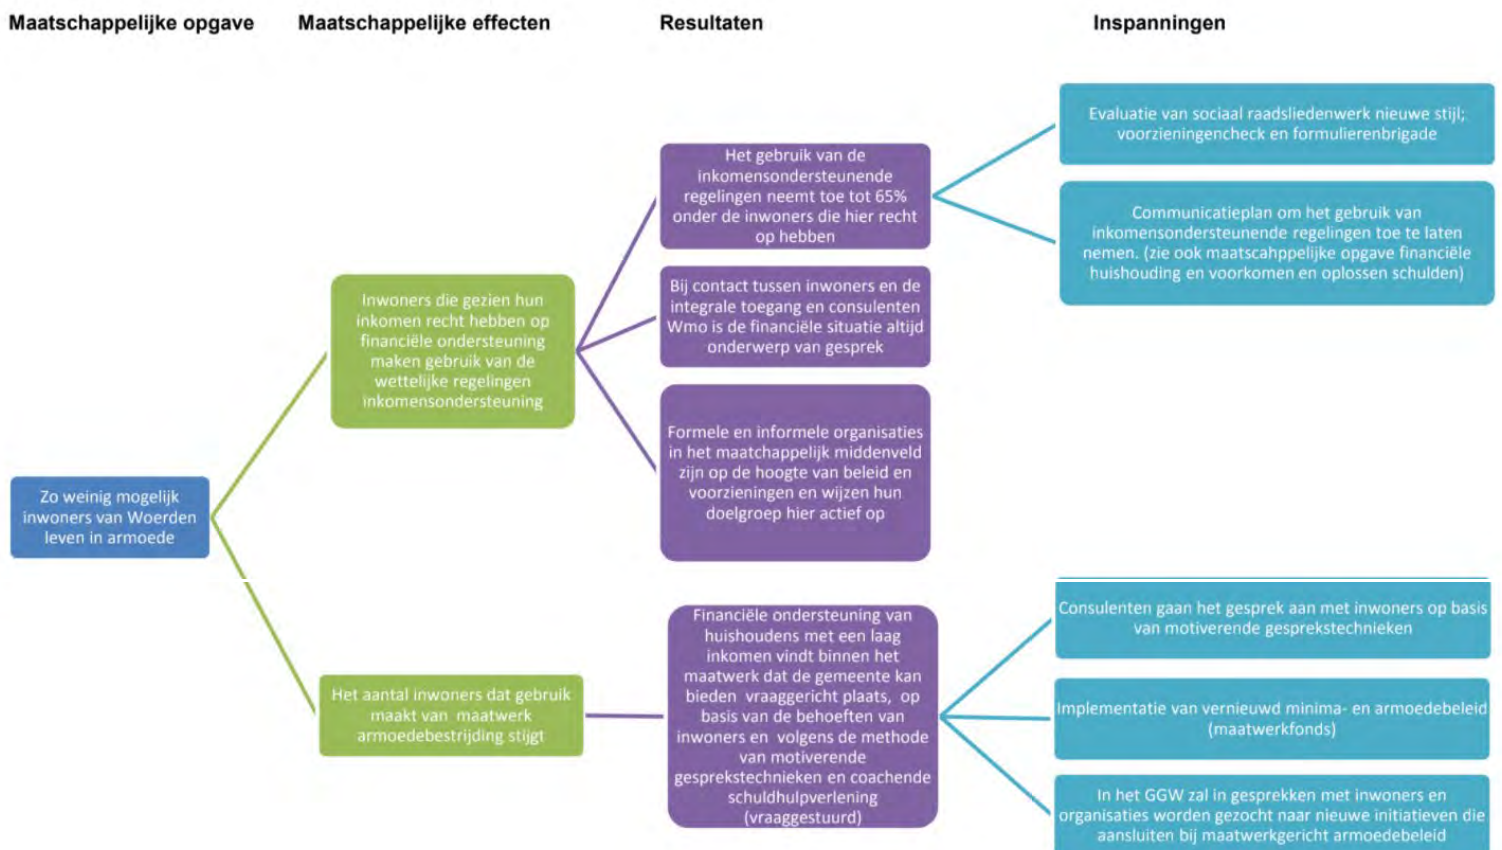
Maatschappelijke opgave

Maatschappelijke effecten

Resultaten

Inspanningen

Evaluatie van sociaal raadsliedenwerk nieuwe stijl; voorzieningencheck en formulierenbrigade

Het gebruik van de inkomensondersteunende regelingen neemt toe tot 65% onder de inwoners die hier recht op hebben

Communicatieplan om het gebruik van inkomensondersteunende regelingen toe te laten nemen. (zie ook maatscahppelijke opgave financiële huishouding en voorkomen en oplossen schulden)

Inwoners die gezien hun inkomen recht hebben op financiële ondersteuning maken gebruik van de wettelijke regelingen inkomensondersteuning

Bij contact tussen inwoners en de integrale toegang en consulenten Wmo is de financiële situatie altijd onderwerp van gesprek

Formele en informele organisaties in het maatchappelijk middenveld zijn op de hoogte van beleid en voorzieningen en wijzen hun doelgroep hier actief op

Zo weinig mogelijk inwoners van Woerden leven in armoede

Consulenten gaan het gesprek aan met inwoners op basis van motiverende gesprekstechnieken

Financiële ondersteuning van huishoudens met een laag inkomen vindt binnen het maatwerk dat de gemeente kan bieden vraaggericht plaats, op basis van de behoeften van inwoners en volgens de methode van motiverende gesprekstechnieken en coachende schuldhulpverlening (vraaggestuurd)

Het aantal inwoners dat gebruik maakt van maatwerk armoedebestrijding stijgt

Implementatie van vernieuwd minima- en armoedebeleid (maatwerkfonds)

In het GGW zal in gesprekken met inwoners en organisaties worden gezocht naar nieuwe initiatieven die aansluiten bij maatwerkgericht armoedebeleid